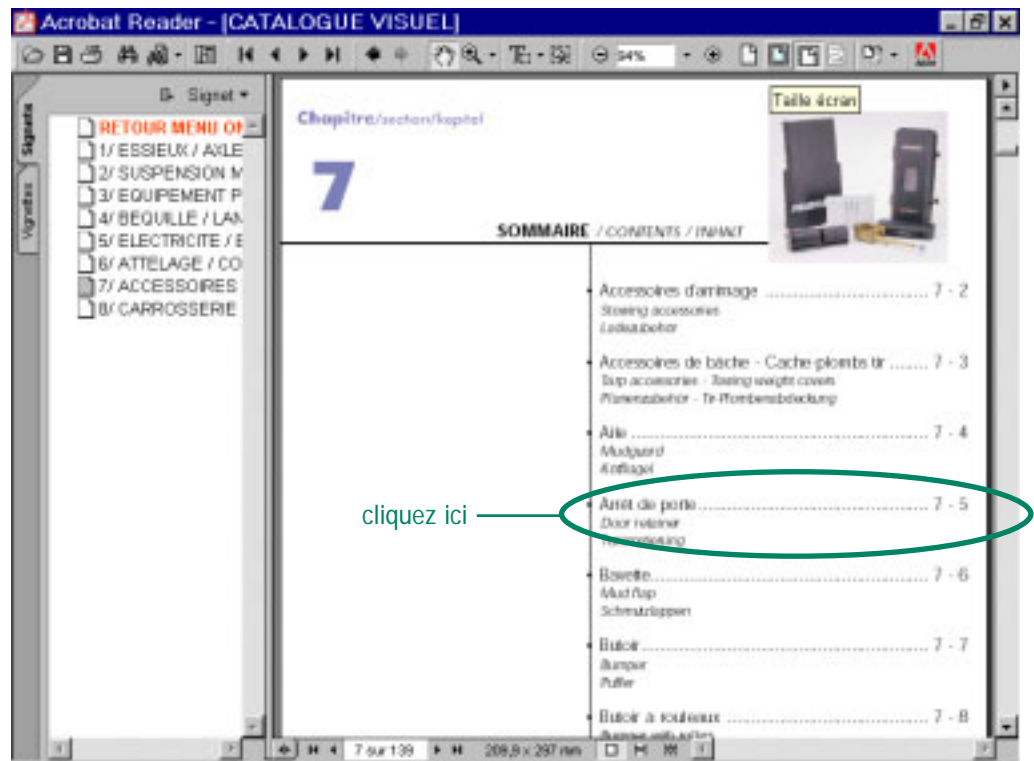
Acrobat Reader - [CATALOGUE VISUEL]

54%

Signet

Signets

Vignettes

RETOUR MENU OI
1/ ESSIEUX / AXLE
2/ SUSPENSION M
3/ EQUIPEMENT P
4/ BEQUILLE / LAN
5/ ELECTRICITE / E
6/ ATTELAGE / CO
7/ ACCESSOIRES
8/ CARROSSERIE

Chapitre/section/kapitel

7

Taille écran

SOMMAIRE / CONTENTS / INHALT

Accessoires d'arrimage ........................... 7 - 2
Stowing accessories
Ladezubehör

Accessoires de bâche - Cache-plombs tir ........ 7 - 3
Tarp accessories - Towing weight covers
Planenzubehör - Tir-Plombenabdeckung

Aile ........................................ 7 - 4
Mudguard
Kotflügel

cliquez ici

Arrêt de porte.................................... 7 - 5
Door retainer
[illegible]

Bavette.......................................... 7 - 6
Mud flap
Schmutzlappen

Butoir........................................... 7 - 7
Bumper
Puffer

Butoir à rouleaux ................................ 7 - 8
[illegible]

7 sur 139

209,9 x 297 mm